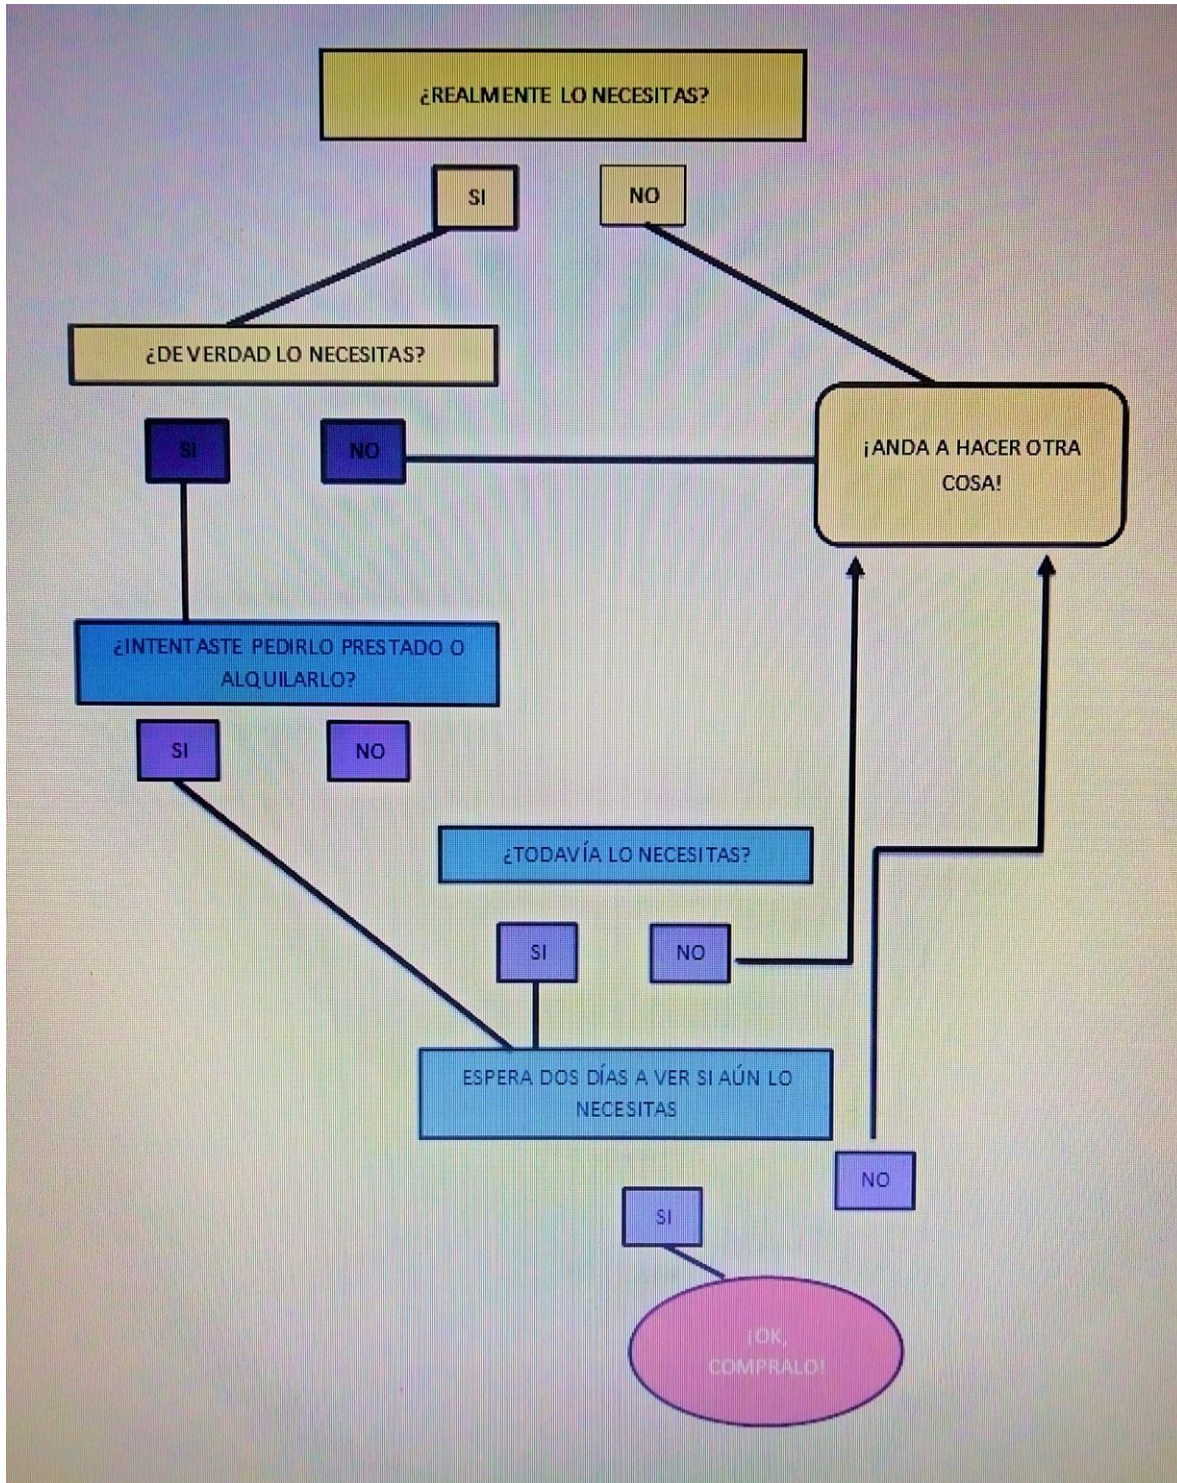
¿REALMENTE LO NECESITAS?

SI

NO

¿DE VERDAD LO NECESITAS?

¡ANDA A HACER OTRA COSA!

SI

NO

¿INTENTASTE PEDIRLO PRESTADO O ALQUILARLO?

SI

NO

¿TODAVÍA LO NECESITAS?

SI

NO

ESPERA DOS DÍAS A VER SI AÚN LO NECESITAS

NO

SI

¡OK, COMPRALO!